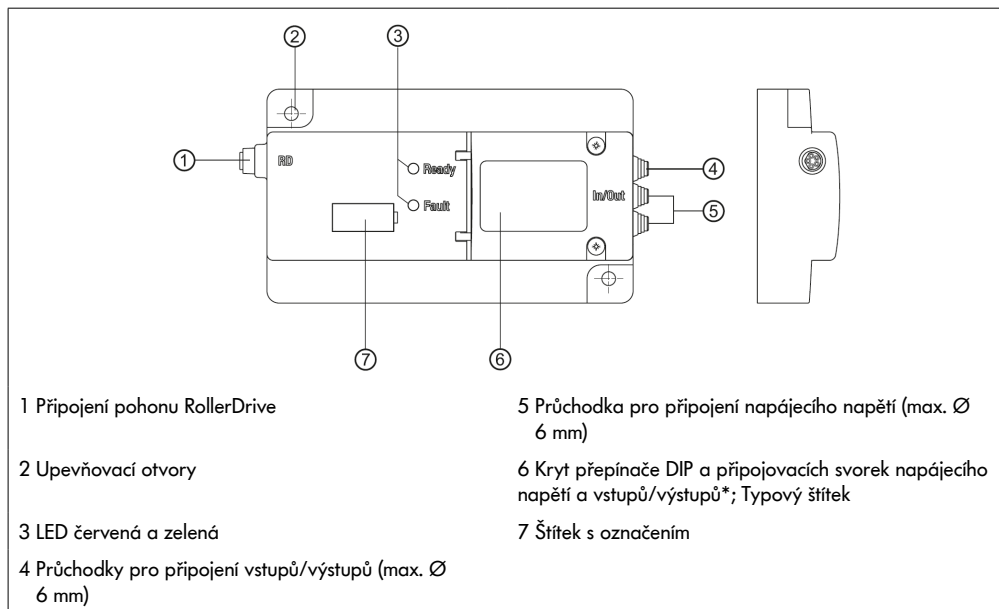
2

3

1

RD

Ready

Fault

4

In/Out

5

7

6

1 Připojení pohonu RollerDrive

2 Upevňovací otvory

3 LED červená a zelená

4 Průchodky pro připojení vstupů/výstupů (max. Ø 6 mm)

5 Průchodka pro připojení napájecího napětí (max. Ø 6 mm)

6 Kryt přepínače DIP a připojovacích svorek napájecího napětí a vstupů/výstupů*; Typový štítek

7 Štítek s označením